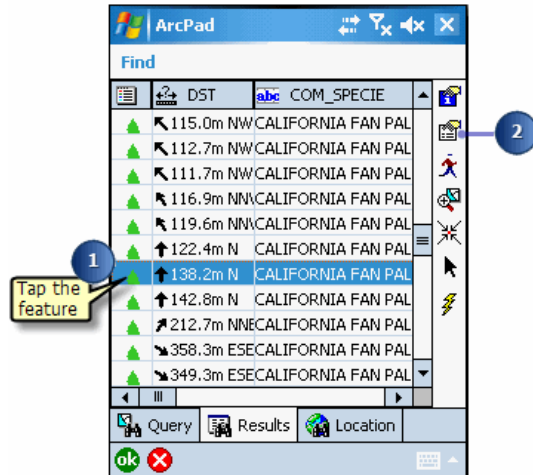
ArcPad

Find

| | DST | COM_SPECIE |
|---|---|---|
| | 115.0m NW | CALIFORNIA FAN PAL |
| | 112.7m NW | CALIFORNIA FAN PAL |
| | 111.7m NW | CALIFORNIA FAN PAL |
| | 116.9m NN\ | CALIFORNIA FAN PAL |
| | 119.6m NN\ | CALIFORNIA FAN PAL |
| | 122.4m N | CALIFORNIA FAN PAL |
| | 138.2m N | CALIFORNIA FAN PAL |
| | 142.8m N | CALIFORNIA FAN PAL |
| | 212.7m NNE | CALIFORNIA FAN PAL |
| | 358.3m ESE | CALIFORNIA FAN PAL |
| | 349.3m ESE | CALIFORNIA FAN PAL |

1 Tap the feature

2

Query Results Location

ok